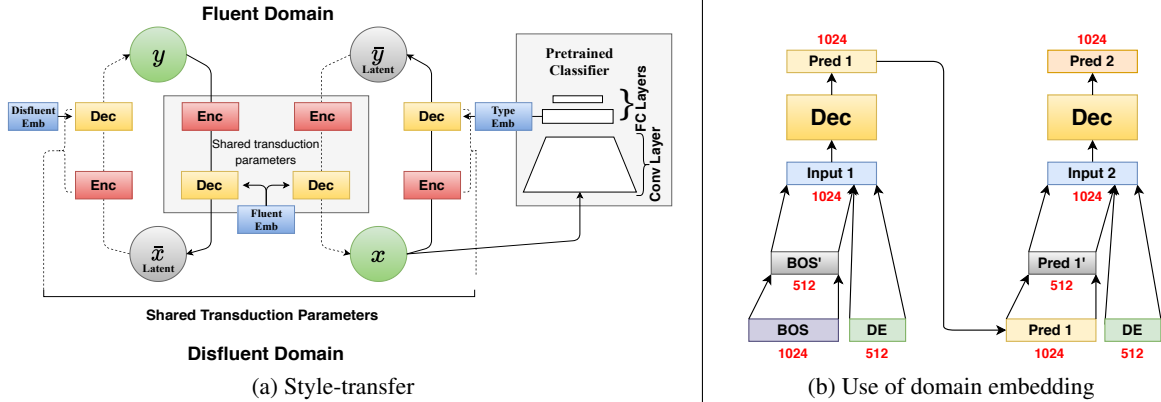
Fluent Domain

$y$

$\bar{y}$
Latent

Pretrained Classifier

FC Layers

Conv Layer

Disfluent Emb

Dec

Enc

Enc

Dec

Type Emb

Shared transduction parameters

Enc

Dec

Dec

Enc

Fluent Emb

$\bar{x}$
Latent

$x$

Shared Transduction Parameters

Disfluent Domain

(a) Style-transfer

1024
Pred 1

Dec

Input 1
1024

BOS'
512

BOS
1024

DE
512

1024
Pred 2

Dec

Input 2
1024

Pred 1'
512

Pred 1
1024

DE
512

(b) Use of domain embedding